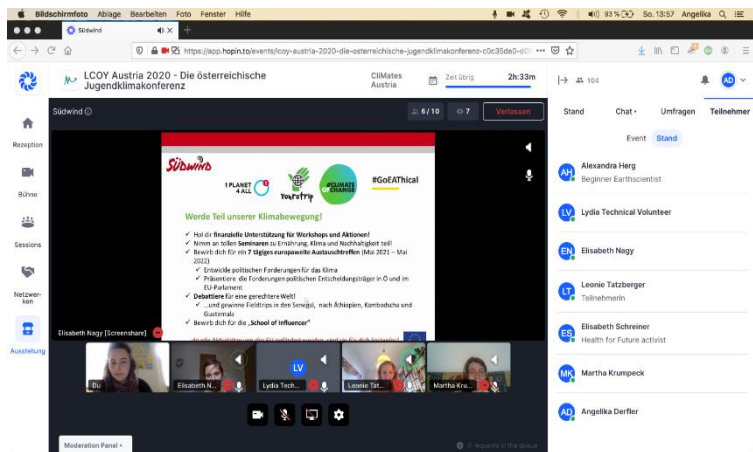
Bildschirmfoto Ablage Bearbeiten Foto Fenster Hilfe 93 % So. 13:57 Angelika

Südwind

https://app.hopin.to/events/lcoy-austria-2020-die-osterreichische-jugendklimakonferenz-c0c35de0

LCOY Austria 2020 - Die österreichische Jugendklimakonferenz

CliMates Austria

Zeit übrig 2h:33m

104

AD

Südwind

6 / 10 7

Verlassen

Rezeption

Bühne

Sessions

Netzwerken

Ausstellung

Südwind

1 PLANET 4 ALL

YouFairTrip

#CLIMATE CHANGE

#GoEAThical

Werde Teil unserer Klimabewegung!

✓ Hol dir finanzielle Unterstützung für Workshops und Aktionen!

✓ Nimm an tollen Seminaren zu Ernährung, Klima und Nachhaltigkeit teil!

✓ Bewirb dich für ein 7 tägiges europaweite Austauschtreffen (Mai 2021 – Mai 2022)

✓ Entwickle politischen Forderungen für das Klima

✓ Präsentiere die Forderungen politischen Entscheidungsträger in Ö und im EU-Parlament

✓ Debattiere für eine gerechtere Welt!

✓ ...und gewinne Fieldtrips in den Senegal, nach Äthiopien, Kambodscha und Guatemala

✓ Bewirb dich für die „School of Influencer"

Elisabeth Nagy [Screenshare]

Bü

Elisabeth N...

LV

Lydia Tech...

Leonie Tat...

Martha Kru...

Moderation Panel

0 requests in the queue

Stand

Chat

Umfragen

Teilnehmer

Event

Stand

AH Alexandra Herg
Beginner Earthscientist

LV Lydia Technical Volunteer

EN Elisabeth Nagy

LT Leonie Tatzberger
Teilnehmerin

ES Elisabeth Schreiner
Health for Future activist

MK Martha Krumpeck

AD Angelika Derfler